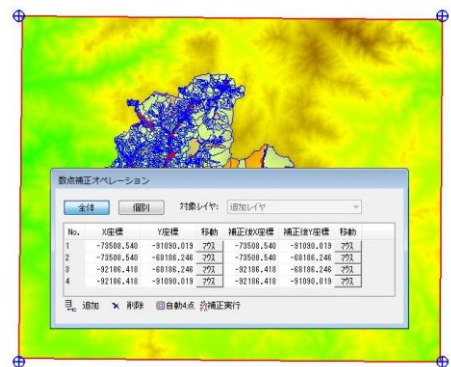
数点補正オペレーション

全体 個別 対象レイヤ: 追加レイヤ

| No. | X座標 | Y座標 | 移動 | 補正後X座標 | 補正後Y座標 | 移動 |
|---|---|---|---|---|---|---|
| 1 | -73508.540 | -91090.019 | マウス | -73508.540 | -91090.019 | マウス |
| 2 | -73508.540 | -68186.246 | マウス | -73508.540 | -68186.246 | マウス |
| 3 | -92186.418 | -68186.246 | マウス | -92186.418 | -68186.246 | マウス |
| 4 | -92186.418 | -91090.019 | マウス | -92186.418 | -91090.019 | マウス |

追加 削除 自動4点 補正実行